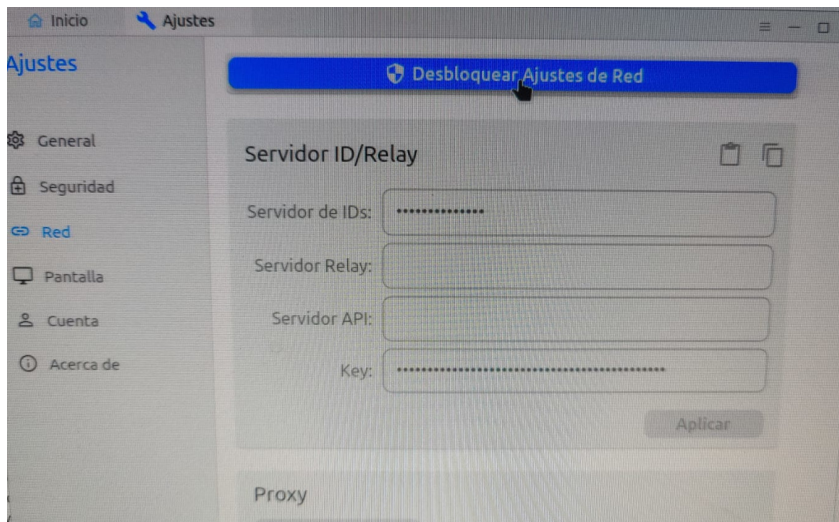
Inicio
Ajustes

Ajustes

General
Seguridad
Red
Pantalla
Cuenta
Acerca de

Desbloquear Ajustes de Red

Servidor ID/Relay

Servidor de IDs: ••••••••••••••

Servidor Relay:

Servidor API:

Key: ••••••••••••••••••••••••••••••••••••••••••••

Aplicar

Proxy